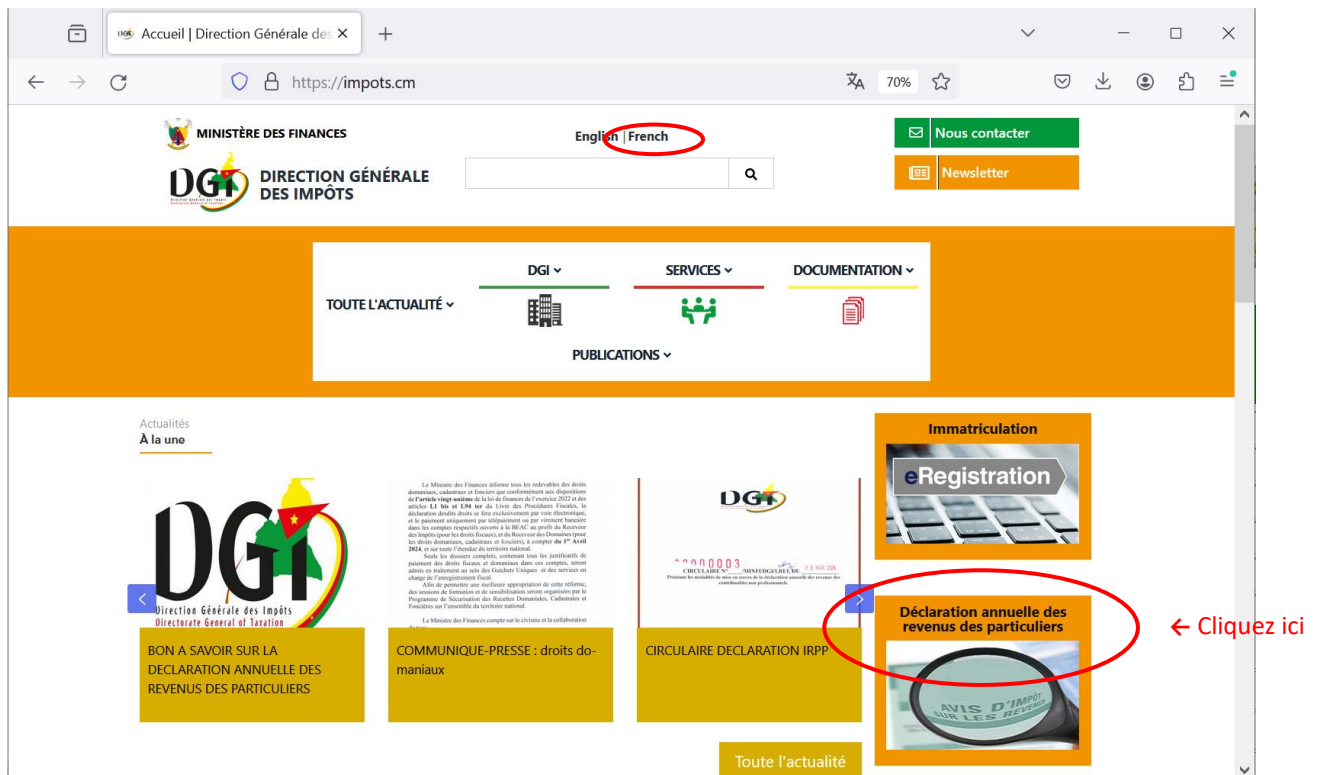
Accueil | Direction Générale des

https://impots.cm

70%

MINISTÈRE DES FINANCES

DGI DIRECTION GÉNÉRALE DES IMPÔTS

English | French

Nous contacter

Newsletter

TOUTE L'ACTUALITÉ

DGI

SERVICES

DOCUMENTATION

PUBLICATIONS

Actualités
À la une

DGI
Direction Générale des Impôts
Directorate General of Taxation

BON A SAVOIR SUR LA DECLARATION ANNUELLE DES REVENUS DES PARTICULIERS

COMMUNIQUE-PRESSE : droits domaniaux

CIRCULAIRE DECLARATION IRPP

Immatriculation

eRegistration

Déclaration annuelle des revenus des particuliers

AVIS D'IMPÔT SUR LES REVENUS

← Cliquez ici

Toute l'actualité